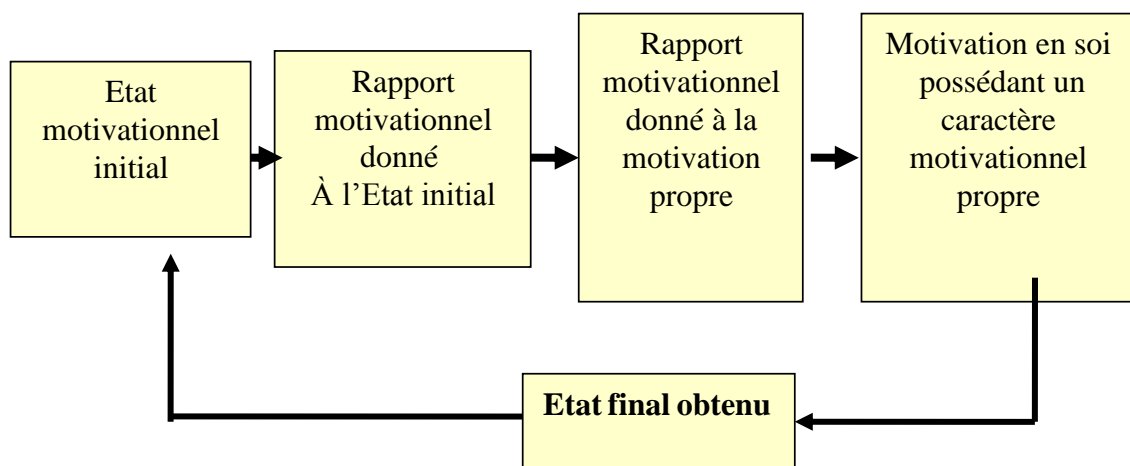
Etat motivationnel initial

Rapport motivationnel donné À l'Etat initial

Rapport motivationnel donné à la motivation propre

Motivation en soi possédant un caractère motivationnel propre

Etat final obtenu